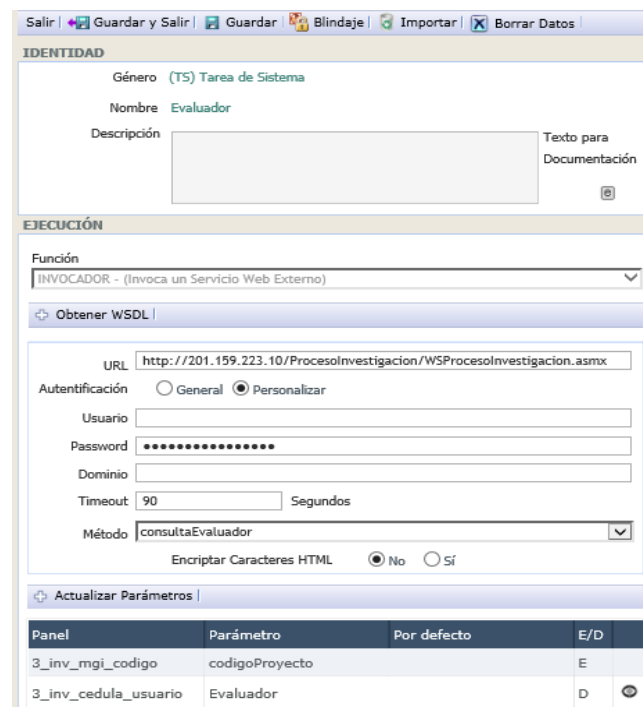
Salir | Guardar y Salir | Guardar | Blindaje | Importar | Borrar Datos |

IDENTIDAD

Género (TS) Tarea de Sistema

Nombre Evaluador

Descripción

Texto para Documentación

EJECUCIÓN

Función
INVOCADOR - (Invoca un Servicio Web Externo)

Obtener WSDL |

URL http://201.159.223.10/ProcesoInvestigacion/WSProcesoInvestigacion.asmx

Autentificación General Personalizar

Usuario

Password ••••••••••••••••

Dominio

Timeout 90 Segundos

Método consultaEvaluador

Encriptar Caracteres HTML No Sí

Actualizar Parámetros |

| Panel | Parámetro | Por defecto | E/D |
|---|---|---|---|
| 3_inv_mgi_codigo | codigoProyecto | | E |
| 3_inv_cedula_usuario | Evaluador | | D |